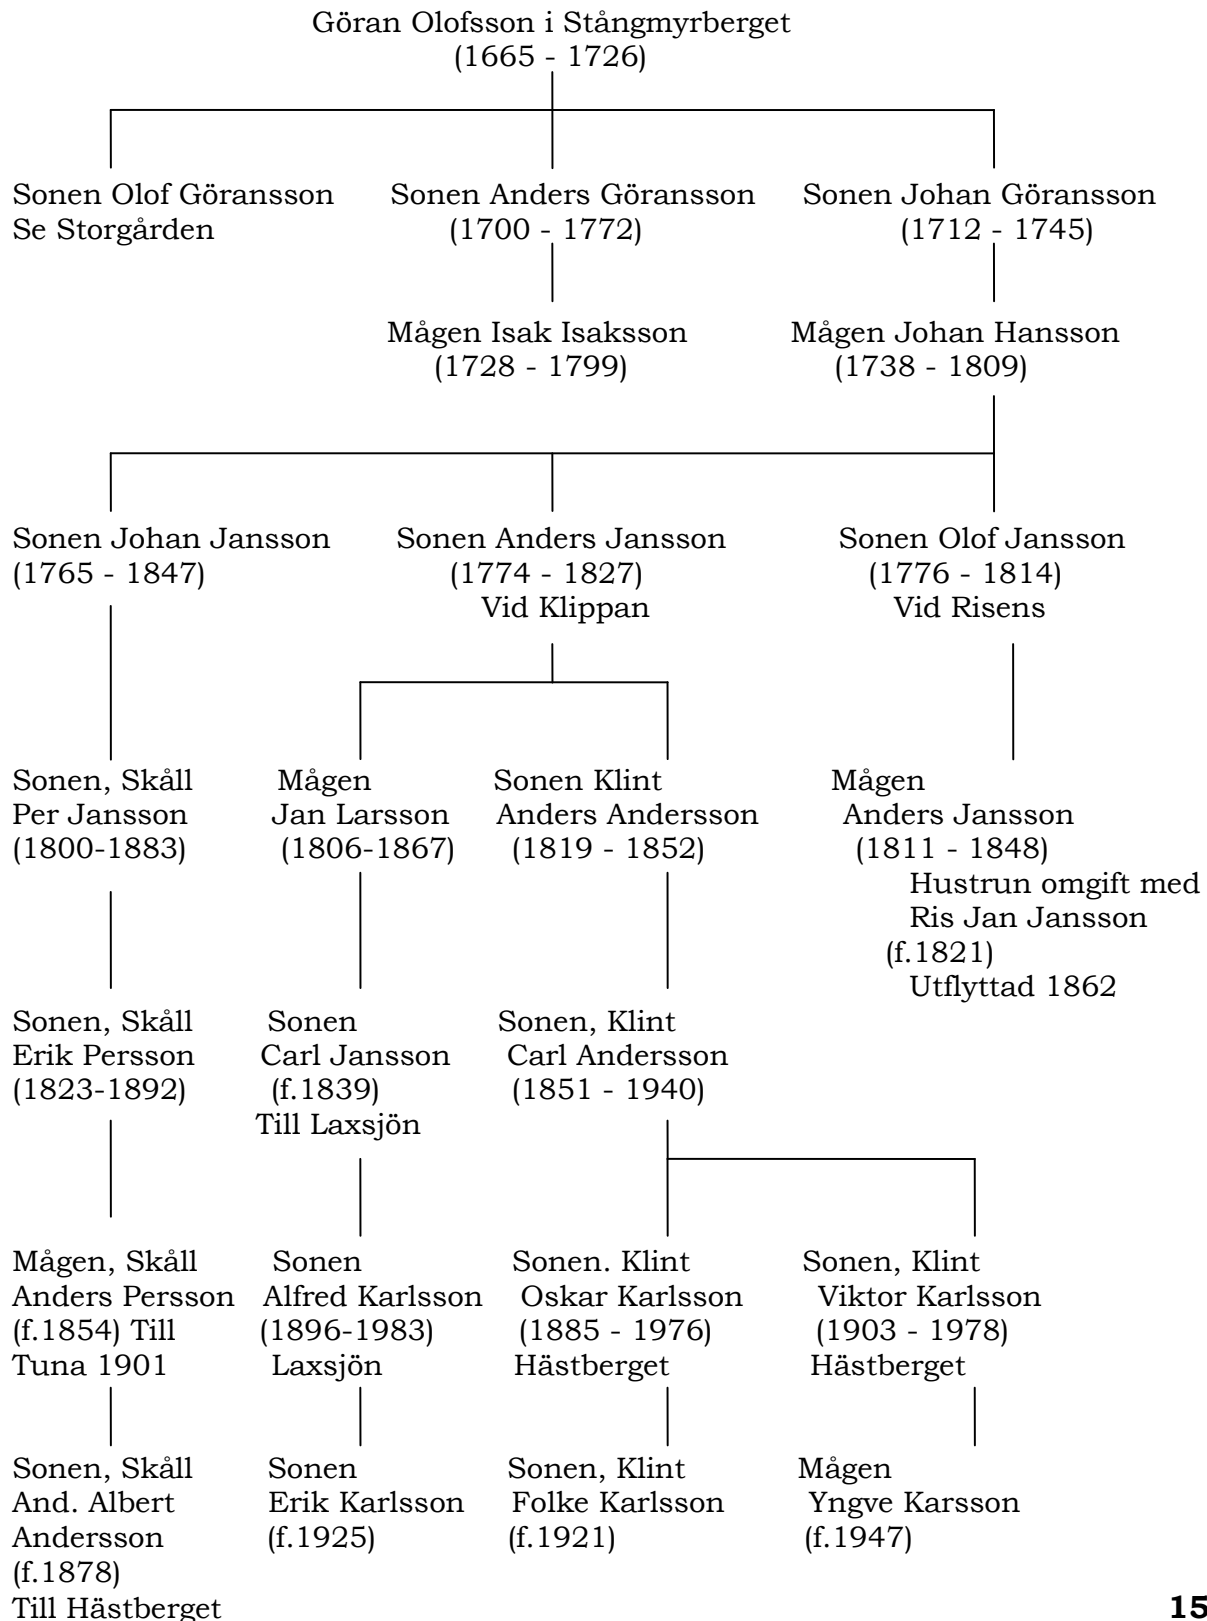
Göran Olofsson i Stångmyrberget
(1665 - 1726)

Sonen Olof Göransson
Se Storgården

Sonen Anders Göransson
(1700 - 1772)

Sonen Johan Göransson
(1712 - 1745)

Mågen Isak Isaksson
(1728 - 1799)

Mågen Johan Hansson
(1738 - 1809)

Sonen Johan Jansson
(1765 - 1847)

Sonen Anders Jansson
(1774 - 1827)
Vid Klippan

Sonen Olof Jansson
(1776 - 1814)
Vid Risens

Sonen, Skåll
Per Jansson
(1800-1883)

Mågen
Jan Larsson
(1806-1867)

Sonen Klint
Anders Andersson
(1819 - 1852)

Mågen
Anders Jansson
(1811 - 1848)
Hustrun omgift med
Ris Jan Jansson
(f.1821)
Utflyttad 1862

Sonen, Skåll
Erik Persson
(1823-1892)

Sonen
Carl Jansson
(f.1839)
Till Laxsjön

Sonen, Klint
Carl Andersson
(1851 - 1940)

Mågen, Skåll
Anders Persson
(f.1854) Till
Tuna 1901

Sonen
Alfred Karlsson
(1896-1983)
Laxsjön

Sonen. Klint
Oskar Karlsson
(1885 - 1976)
Hästberget

Sonen, Klint
Viktor Karlsson
(1903 - 1978)
Hästberget

Sonen, Skåll
And. Albert
Andersson
(f.1878)
Till Hästberget

Sonen
Erik Karlsson
(f.1925)

Sonen, Klint
Folke Karlsson
(f.1921)

Mågen
Yngve Karsson
(f.1947)

15